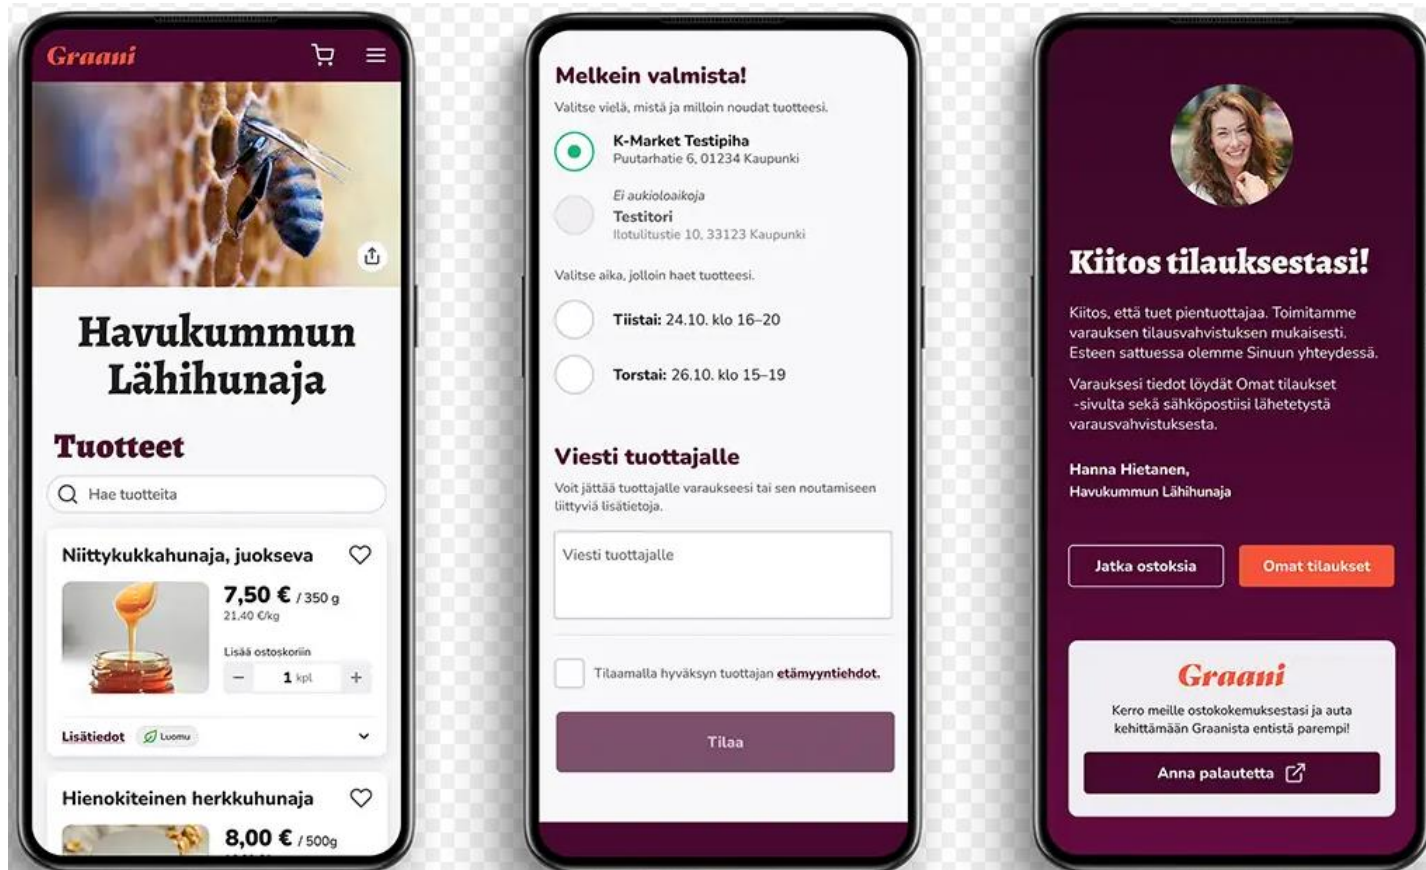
Graani

Havukummun Lähihunaja

Tuotteet

Hae tuotteita

Niittykukkahunaja, juokseva

7,50 € / 350 g
21,40 €/kg

Lisää ostoskoriin

− 1 kpl +

Lisätiedot Luomu

Hienokiteinen herkkuhunaja

8,00 € / 500g

Melkein valmista!

Valitse vielä, mistä ja milloin noudat tuotteesi.

K-Market Testipiha
Puutarhatie 6, 01234 Kaupunki

Ei aukioloaikoja
Testitori
Ilotulitustie 10, 33123 Kaupunki

Valitse aika, jolloin haet tuotteesi.

Tiistai: 24.10. klo 16–20

Torstai: 26.10. klo 15–19

Viesti tuottajalle

Voit jättää tuottajalle varaukseesi tai sen noutamiseen liittyviä lisätietoja.

Viesti tuottajalle

Tilaamalla hyväksyn tuottajan etämyyntiehdot.

Tilaa

Kiitos tilauksestasi!

Kiitos, että tuet pientuottajaa. Toimitamme varauksen tilausvahvistuksen mukaisesti. Esteen sattuessa olemme Sinuun yhteydessä.

Varauksesi tiedot löydät Omat tilaukset -sivulta sekä sähköpostiisi lähetetystä varausvahvistuksesta.

Hanna Hietanen,
Havukummun Lähihunaja

Jatka ostoksia

Omat tilaukset

Graani

Kerro meille ostokokemuksestasi ja auta kehittämään Graanista entistä parempi!

Anna palautetta